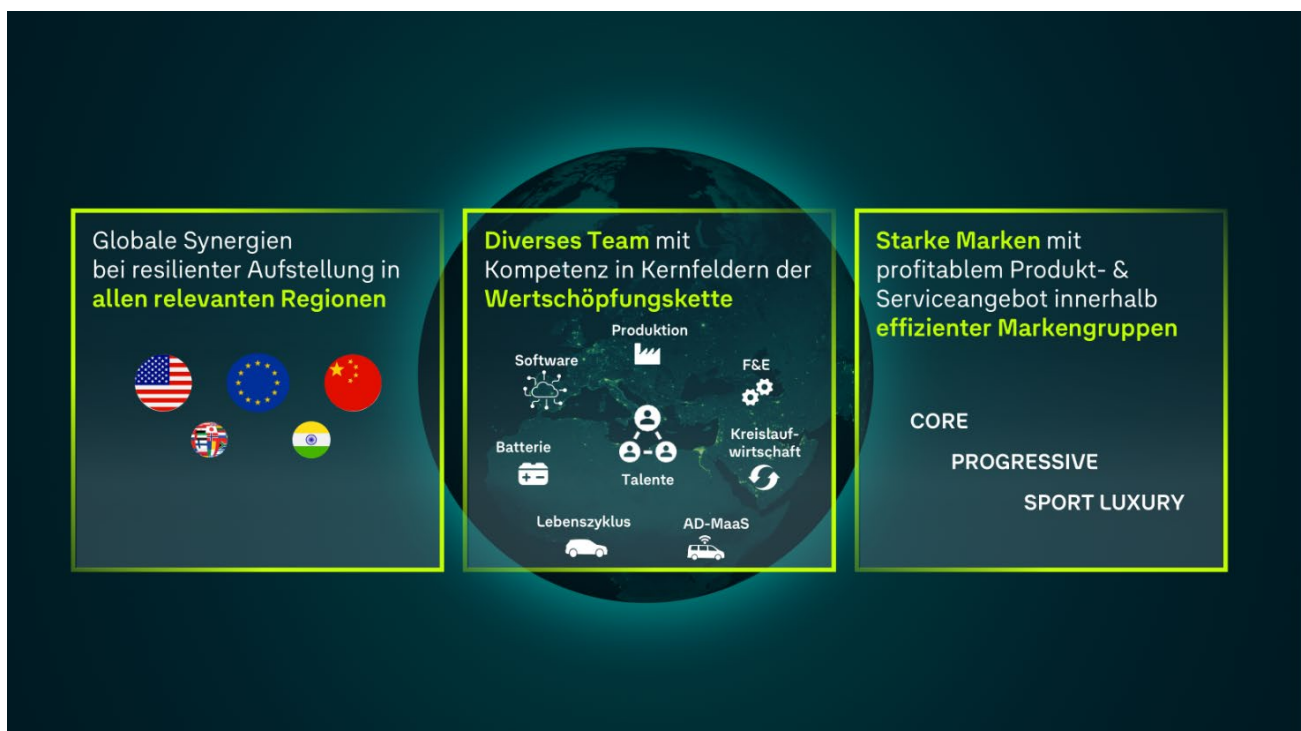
Globale Synergien bei resilienter Aufstellung in allen relevanten Regionen

Diverses Team mit Kompetenz in Kernfeldern der Wertschöpfungskette

Produktion

Software

F&E

Batterie

Talente

Kreislaufwirtschaft

Lebenszyklus

AD-MaaS

Starke Marken mit profitablem Produkt- & Serviceangebot innerhalb effizienter Markengruppen

CORE

PROGRESSIVE

SPORT LUXURY